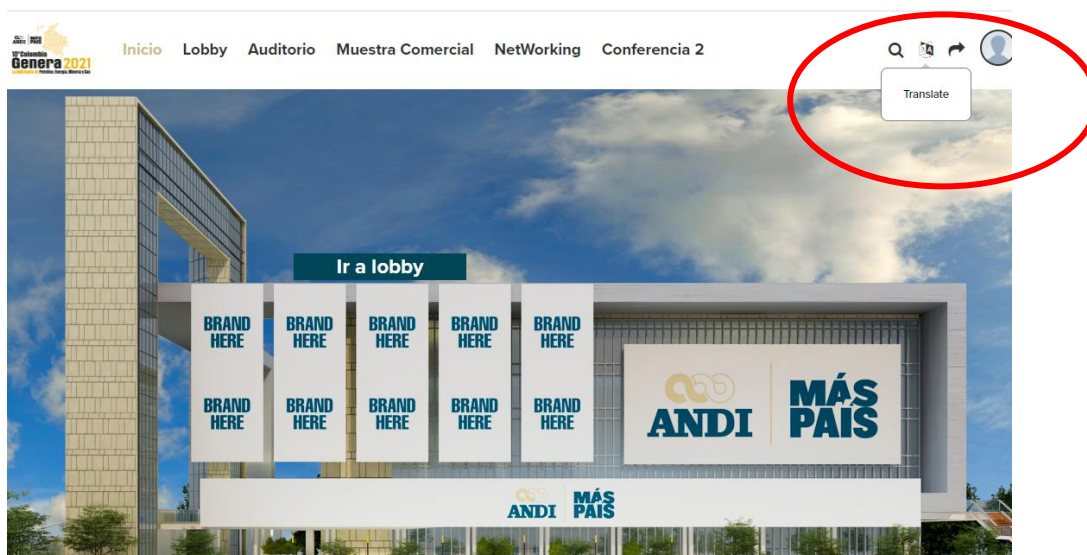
ANDI | MÁS PAÍS
10° Colombia Genera 2021
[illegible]

Inicio Lobby Auditorio Muestra Comercial NetWorking Conferencia 2

Translate

Ir a lobby

BRAND HERE BRAND HERE BRAND HERE BRAND HERE BRAND HERE
BRAND HERE BRAND HERE BRAND HERE BRAND HERE BRAND HERE

ANDI MÁS PAÍS

ANDI MÁS PAÍS